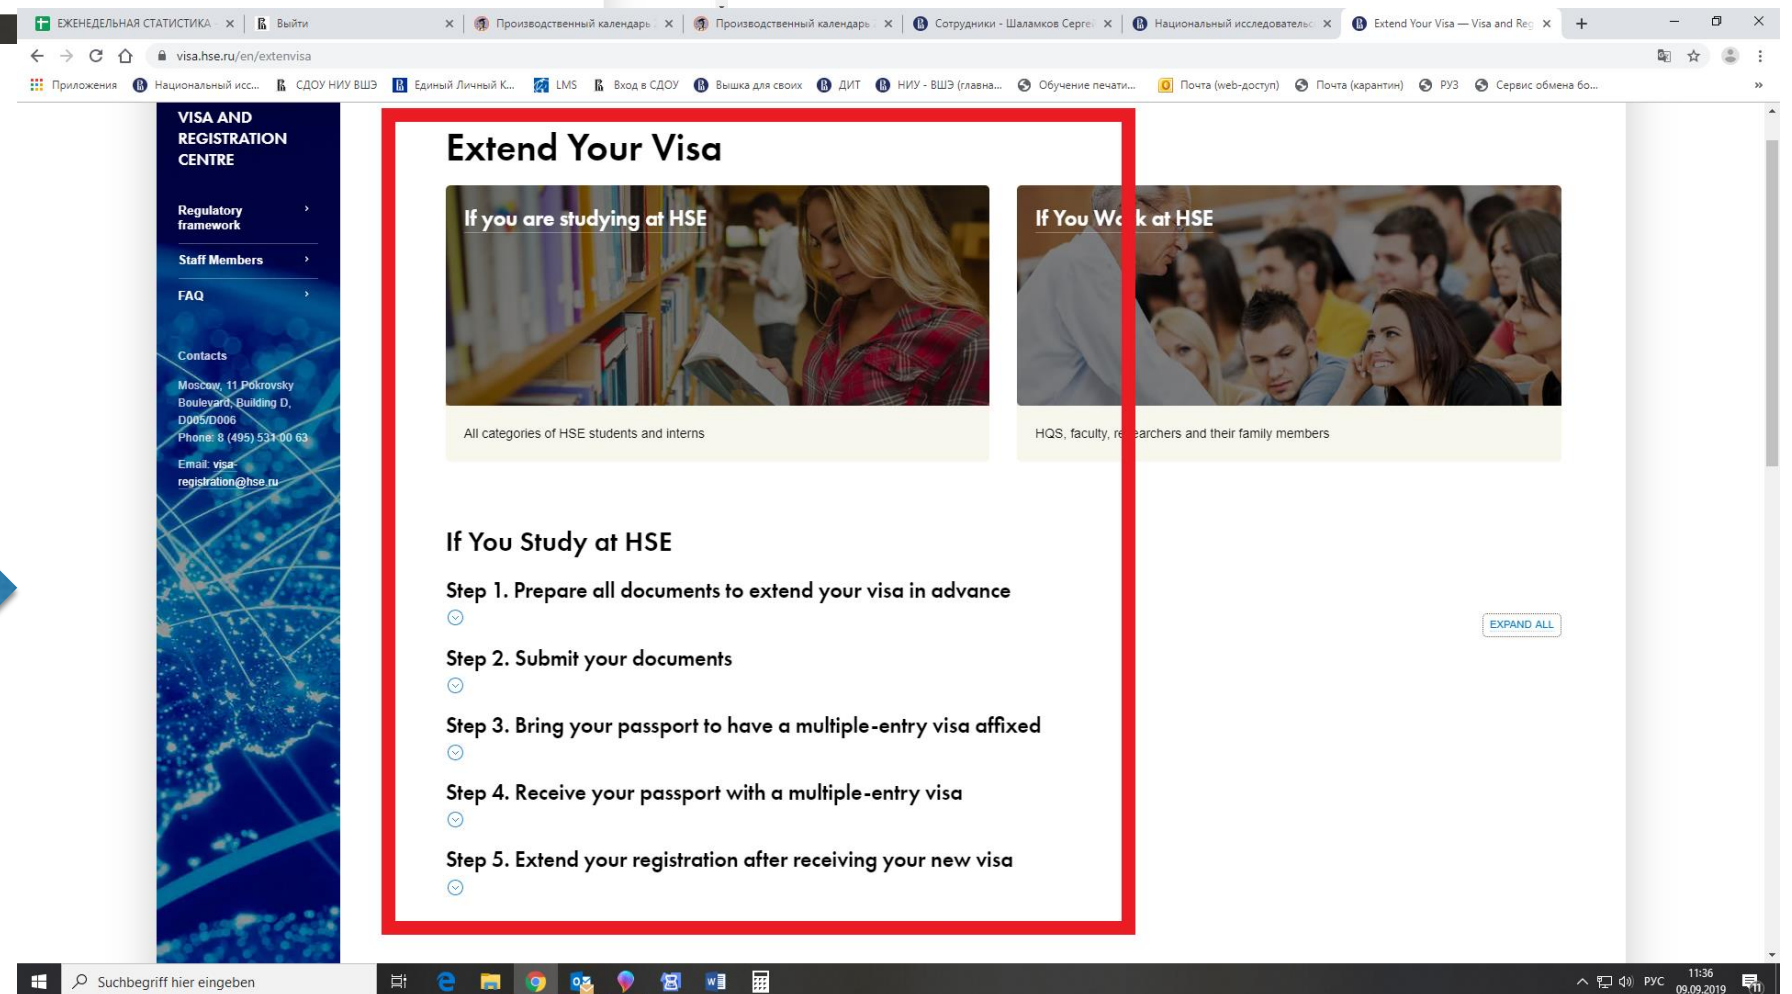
ЕЖЕНЕДЕЛЬНАЯ СТАТИСТИКА × | Выйти × | Производственный календарь × | Производственный календарь × | Сотрудники - Шаламков Серге × | Национальный исследовательс × | Extend Your Visa — Visa and Reg × | +

visa.hse.ru/en/extenvisa

Приложения | Национальный исс... | СДОУ НИУ ВШЭ | Единый Личный К... | LMS | Вход в СДОУ | Вышка для своих | ДИТ | НИУ - ВШЭ (главна... | Обучение печати... | Почта (web-доступ) | Почта (карантин) | РУЗ | Сервис обмена бо... | »

VISA AND REGISTRATION CENTRE

Regulatory framework ›

Staff Members ›

FAQ ›

Contacts

Moscow, 11 Pokrovsky Boulevard, Building D, D005/D006
Phone: 8 (495) 531 00 63

Email: visa-registration@hse.ru

Extend Your Visa

If you are studying at HSE

All categories of HSE students and interns

If You Wo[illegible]k at HSE

HQS, faculty, re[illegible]earchers and their family members

If You Study at HSE

EXPAND ALL

Step 1. Prepare all documents to extend your visa in advance

Step 2. Submit your documents

Step 3. Bring your passport to have a multiple-entry visa affixed

Step 4. Receive your passport with a multiple-entry visa

Step 5. Extend your registration after receiving your new visa

Suchbegriff hier eingeben

РУС 11:36 09.09.2019